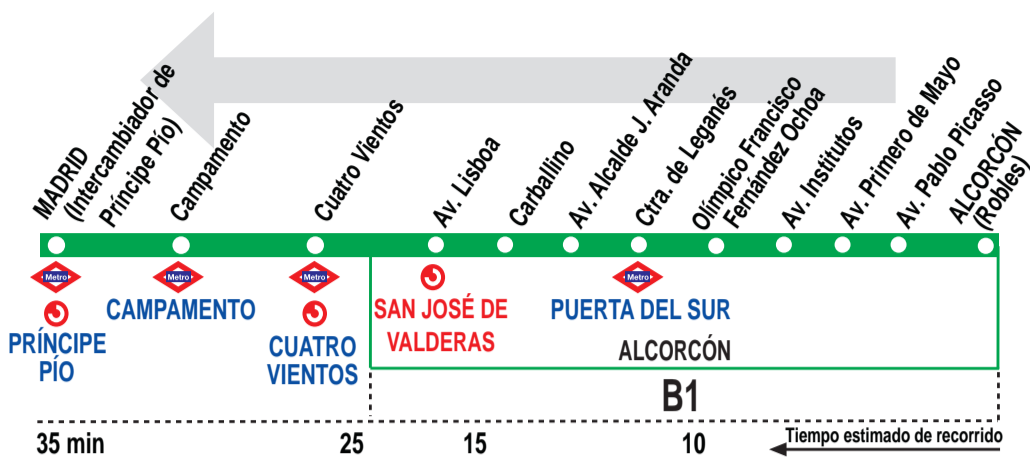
MADRID (Intercambiador de Príncipe Pío)
Campamento
Cuatro Vientos
Av. Lisboa
Carballino
Av. Alcalde J. Aranda
Ctra. de Leganés
Olímpico Francisco Fernández Ochoa
Av. Institutos
Av. Primero de Mayo
Av. Pablo Picasso
ALCORCÓN (Robles)

Metro
PRÍNCIPE PÍO
Metro
CAMPAMENTO
Metro
CUATRO VIENTOS
SAN JOSÉ DE VALDERAS
Metro
PUERTA DEL SUR
ALCORCÓN

B1

35 min
25
15
10
Tiempo estimado de recorrido